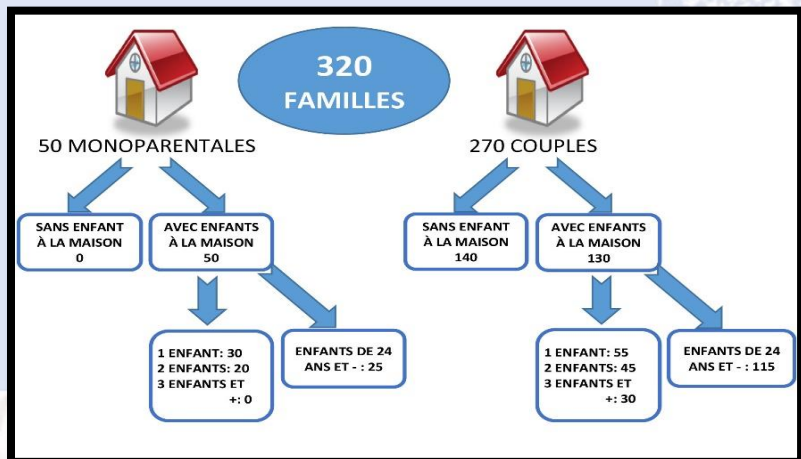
320 FAMILLES

50 MONOPARENTALES

SANS ENFANT À LA MAISON 0

AVEC ENFANTS À LA MAISON 50

1 ENFANT: 30
2 ENFANTS: 20
3 ENFANTS ET +: 0

ENFANTS DE 24 ANS ET - : 25

270 COUPLES

SANS ENFANT À LA MAISON 140

AVEC ENFANTS À LA MAISON 130

1 ENFANT: 55
2 ENFANTS: 45
3 ENFANTS ET +: 30

ENFANTS DE 24 ANS ET - : 115